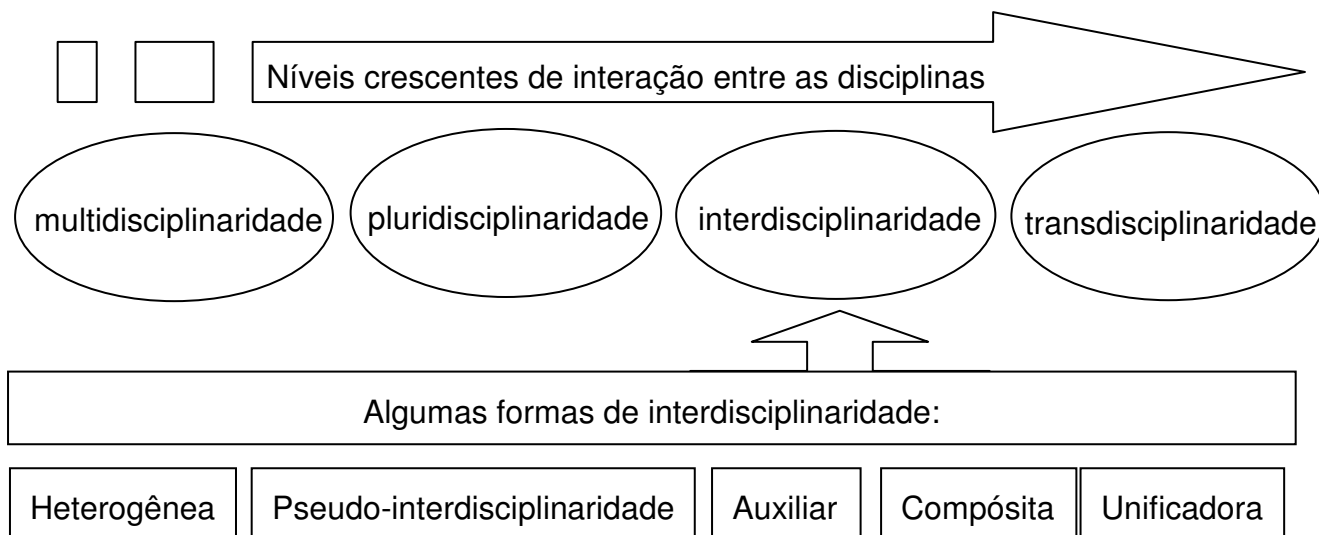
Níveis crescentes de interação entre as disciplinas

multidisciplinaridade

pluridisciplinaridade

interdisciplinaridade

transdisciplinaridade

Algumas formas de interdisciplinaridade:

Heterogênea

Pseudo-interdisciplinaridade

Auxiliar

Compósita

Unificadora